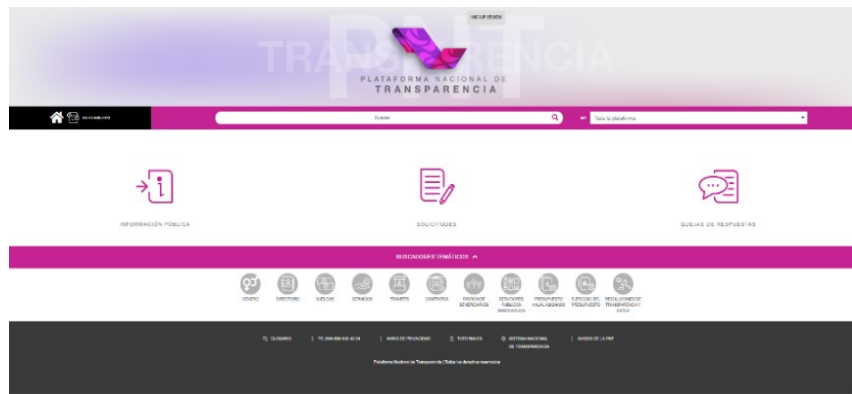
INICIAR SESIÓN

PNT TRANSPARENCIA

PLATAFORMA NACIONAL DE TRANSPARENCIA

Buscar

en Toda la plataforma

INFORMACIÓN PÚBLICA

SOLICITUDES

QUEJAS DE RESPUESTAS

BUSCADORES TEMÁTICOS

GÉNERO

DIRECTORIO

SUELDOS

ESTÍMULOS

TRÁMITES

CONTRATOS

PADRÓN DE BENEFICIARIOS

SERVIDORES PÚBLICOS SANCIONADOS

PRESUPUESTO ANUAL ASIGNADO

EJERCICIO DEL PRESUPUESTO

RESOLUCIONES DE TRANSPARENCIA Y ACCESO

GLOSARIO

TEL 800 835 43 24

AVISO DE PRIVACIDAD

TUTORIALES

SISTEMA NACIONAL DE TRANSPARENCIA

AVISOS DE LA PNT

Plataforma Nacional de Transparencia | Todos los derechos reservados